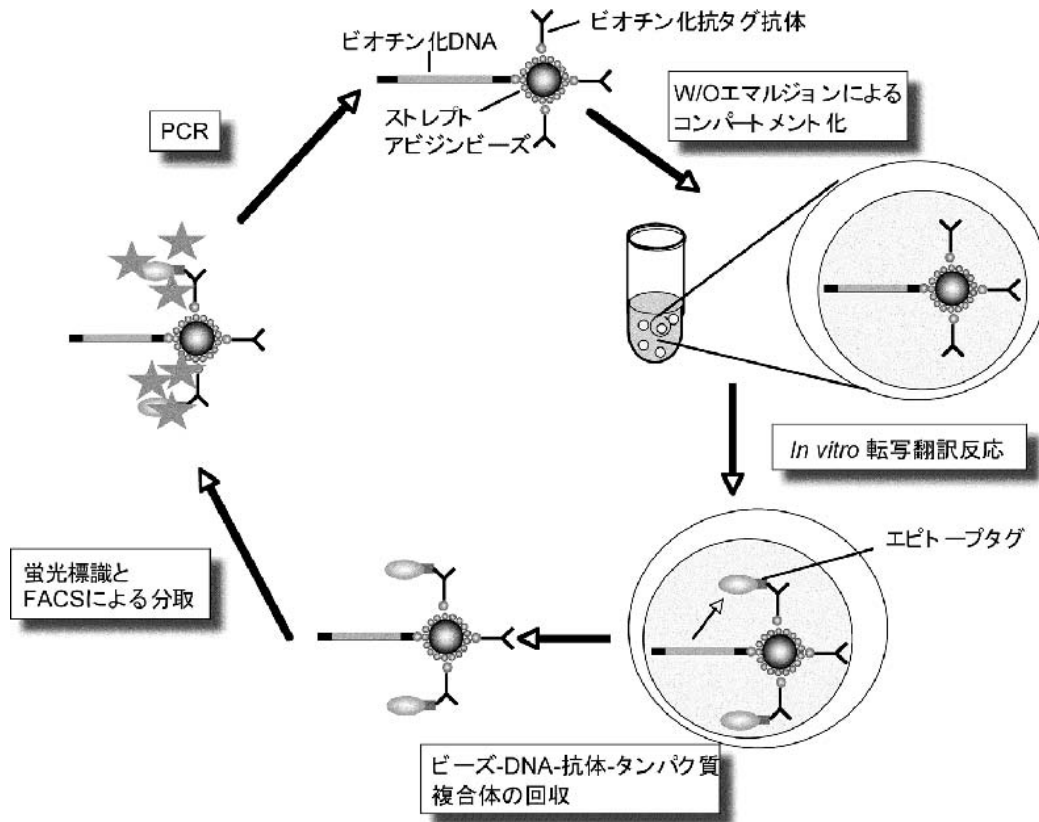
ビオチン化抗タグ抗体

ビオチン化DNA

ストレプトアビジンビーズ

PCR

W/Oエマルジョンによるコンパートメント化

In vitro 転写翻訳反応

エピトープタグ

蛍光標識とFACSによる分取

ビーズ-DNA-抗体-タンパク質複合体の回収